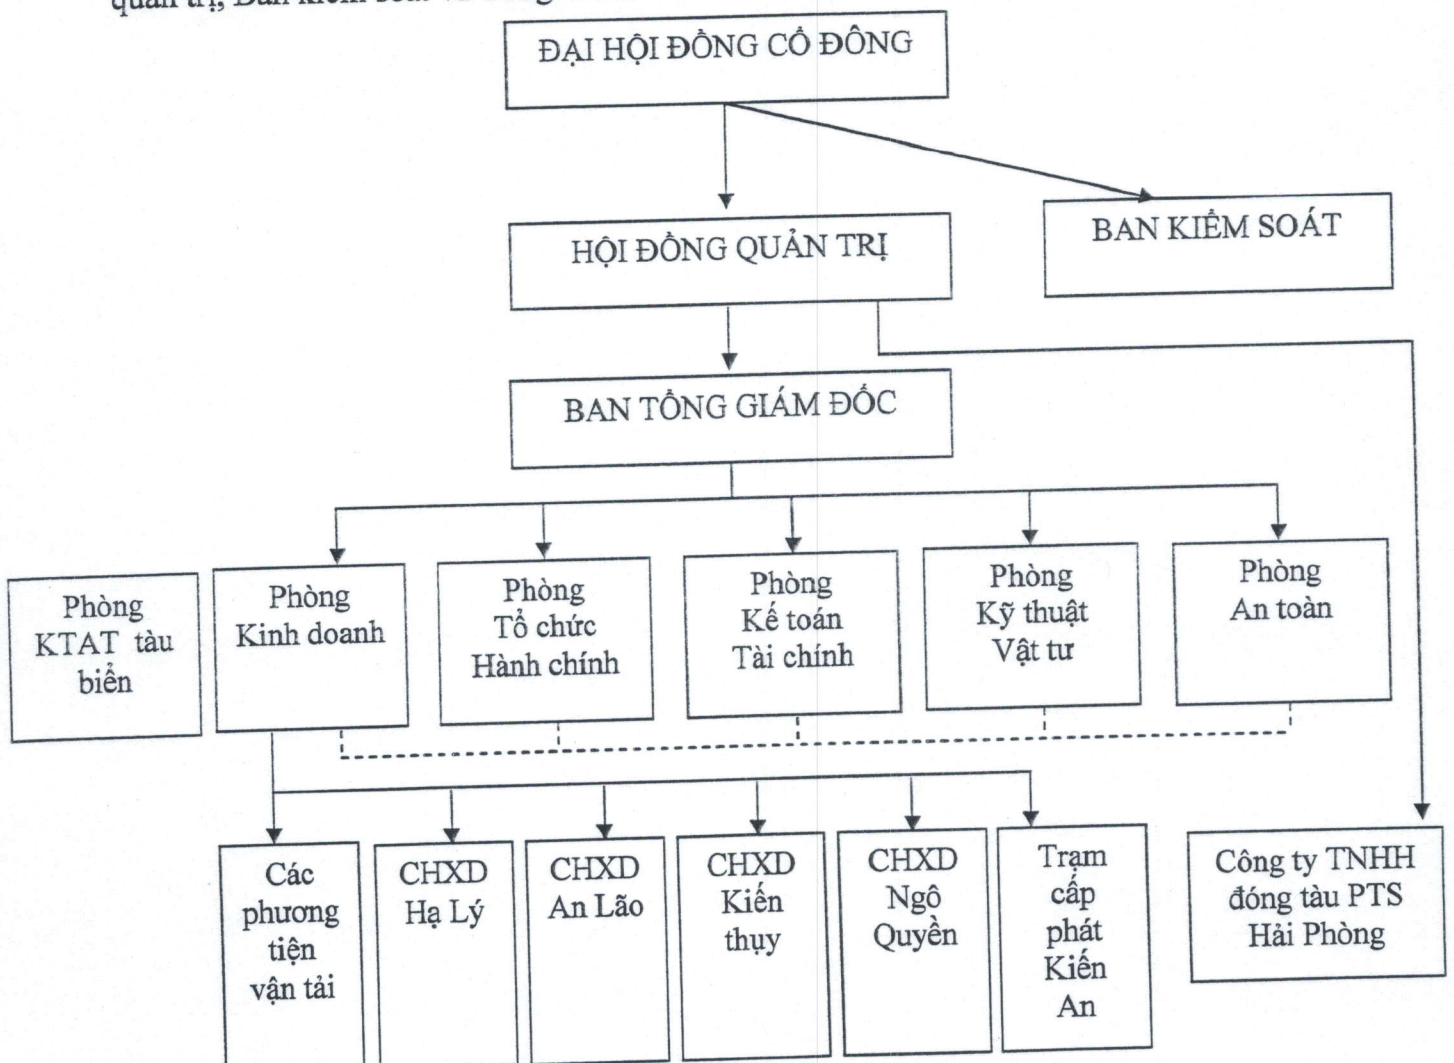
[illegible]

ĐẠI HỘI ĐỒNG CỔ ĐÔNG

HỘI ĐỒNG QUẢN TRỊ

BAN KIỂM SOÁT

BAN TỔNG GIÁM ĐỐC

Phòng KTAT tàu biển

Phòng Kinh doanh

Phòng Tổ chức Hành chính

Phòng Kế toán Tài chính

Phòng Kỹ thuật Vật tư

Phòng An toàn

Các phương tiện vận tải

CHXD Hạ Lý

CHXD An Lão

CHXD Kiến thụy

CHXD Ngô Quyền

Trạm cấp phát Kiến An

Công ty TNHH đóng tàu PTS Hải Phòng